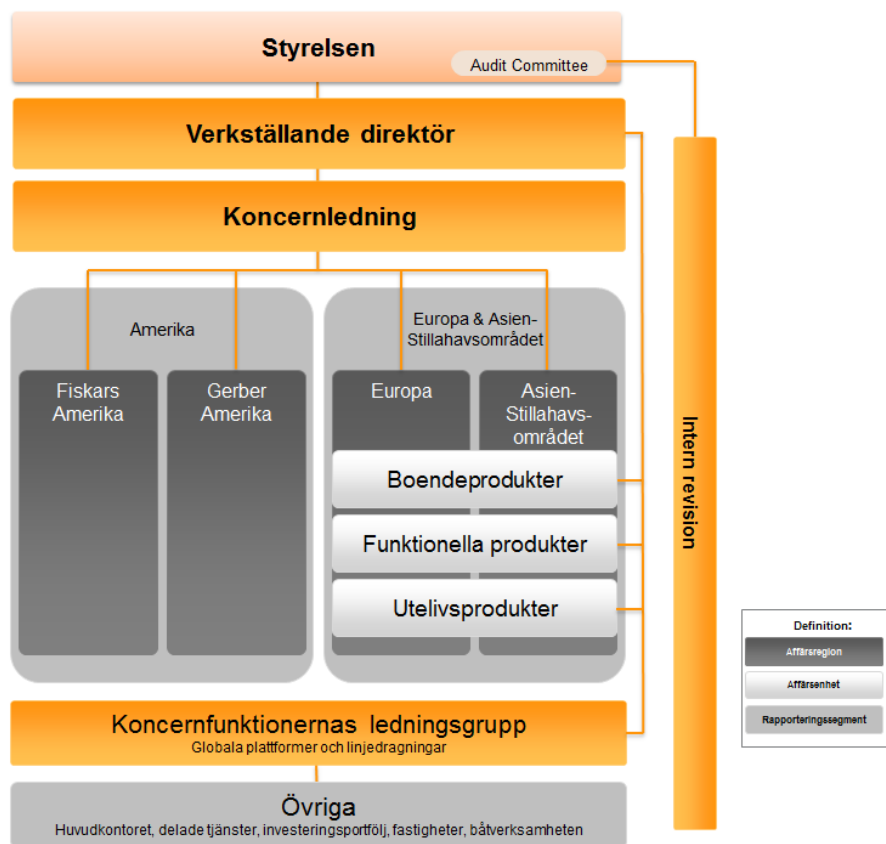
Styrelsen

Audit Committee

Verkställande direktör

Koncernledning

Amerika

Europa & Asien-Stillahavsområdet

Fiskars Amerika

Gerber Amerika

Europa

Asien-Stillahavsområdet

Boendeprodukter

Funktionella produkter

Utelivsprodukter

Intern revision

Koncernfunktionernas ledningsgrupp
Globala plattformer och linjedragningar

Övriga
Huvudkontoret, delade tjänster, investeringsportfölj, fastigheter, båtverksamheten

Definition:
Affärsregion
Affärsenhet
Rapporteringssegment